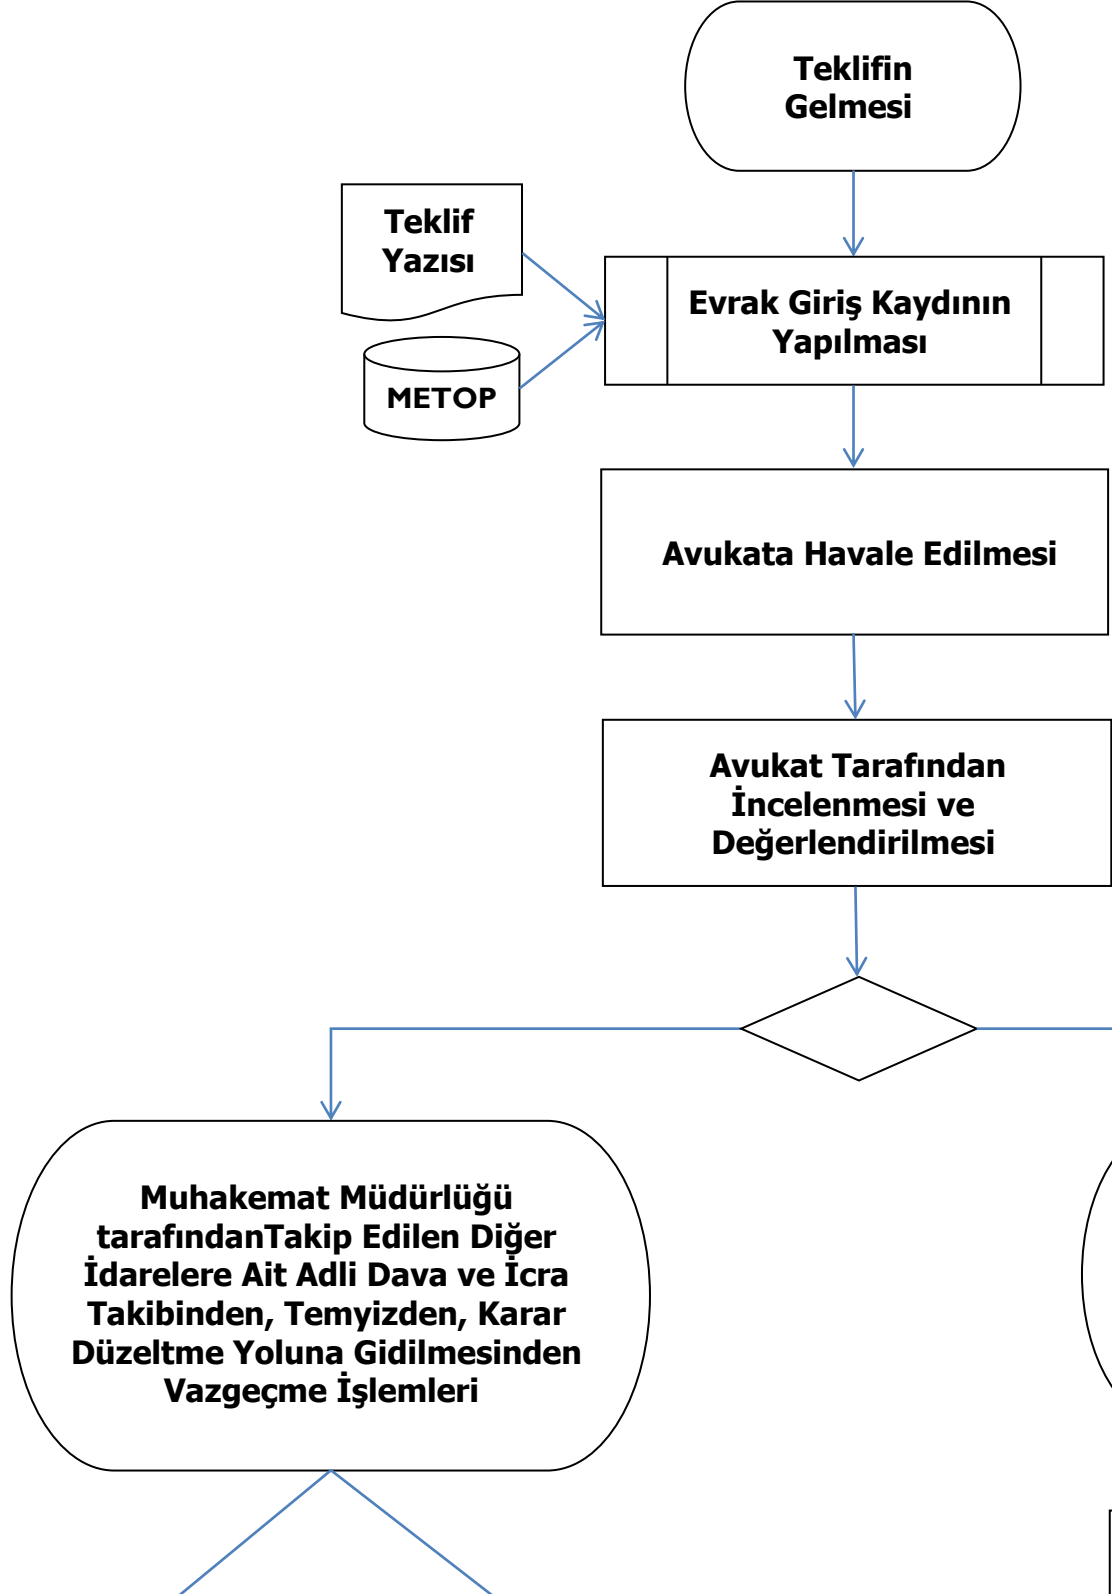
Teklifin Gelmesi

Teklif Yazısı

METOP

Evrak Giriş Kaydının Yapılması

Avukata Havale Edilmesi

Avukat Tarafından İncelenmesi ve Değerlendirilmesi

Muhakemat Müdürlüğü tarafındanTakip Edilen Diğer İdarelere Ait Adli Dava ve İcra Takibinden, Temyizden, Karar Düzeltme Yoluna Gidilmesinden Vazgeçme İşlemleri